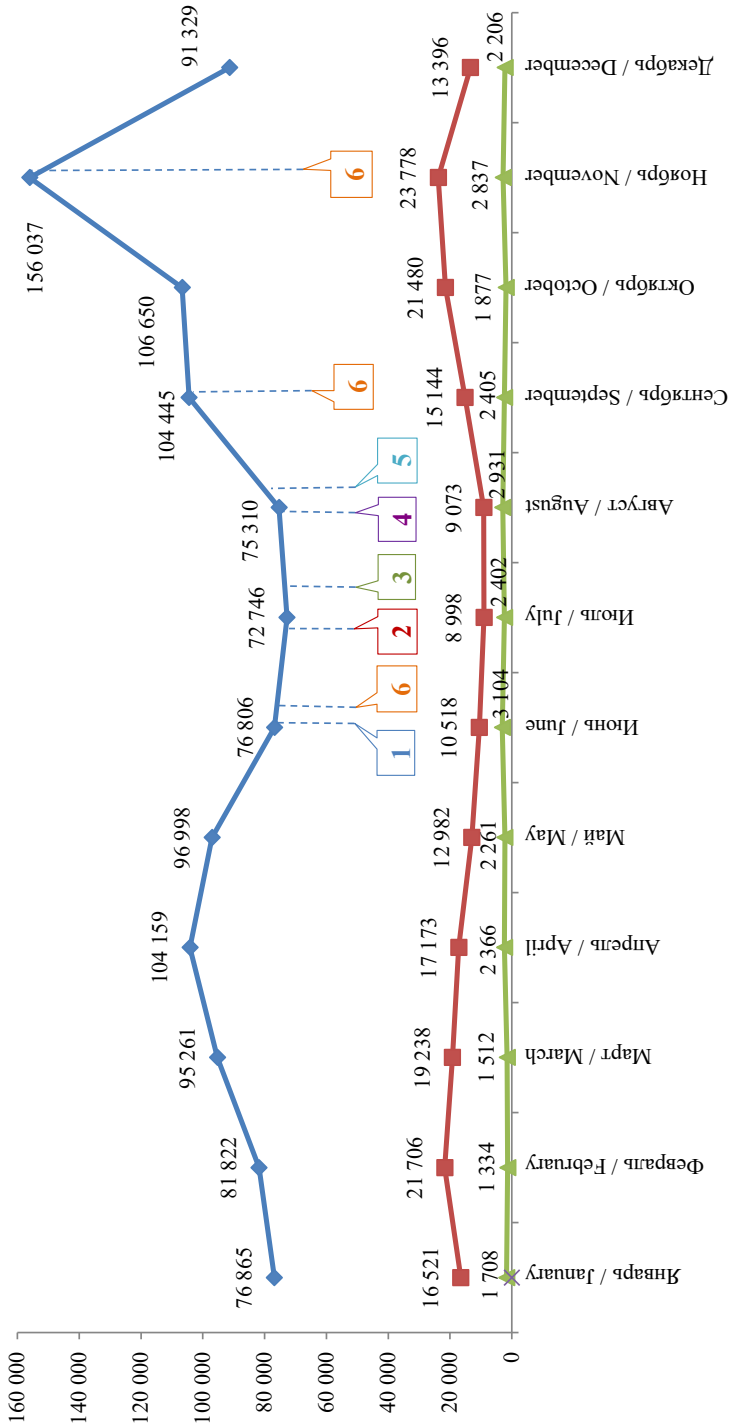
160 000
140 000
120 000
100 000
80 000
60 000
40 000
20 000
0

Январь / January
Февраль / February
Март / March
Апрель / April
Май / May
Июнь / June
Июль / July
Август / August
Сентябрь / September
Октябрь / October
Ноябрь / November
Декабрь / December

76 865
81 822
95 261
104 159
96 998
76 806
72 746
75 310
104 445
106 650
156 037
91 329

16 521
21 706
19 238
17 173
12 982
10 518
8 998
9 073
15 144
21 480
23 778
13 396

1 708
1 334
1 512
2 366
2 261
3 104
2 402
2 931
2 405
1 877
2 837
2 206

1
6
2
3
4
5
6
6